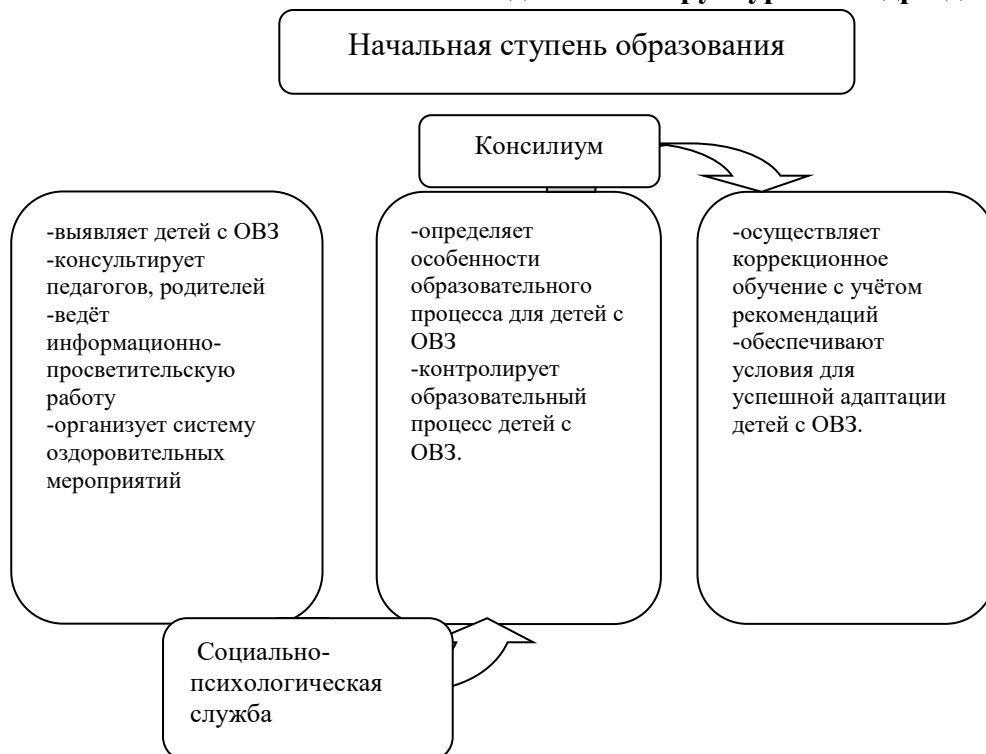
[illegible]

Начальная ступень образования

Консилиум

-выявляет детей с ОВЗ
-консультирует педагогов, родителей
-ведёт информационно-просветительскую работу
-организует систему оздоровительных мероприятий

-определяет особенности образовательного процесса для детей с ОВЗ
-контролирует образовательный процесс детей с ОВЗ.

-осуществляет коррекционное обучение с учётом рекомендаций
-обеспечивают условия для успешной адаптации детей с ОВЗ.

Социально-психологическая служба